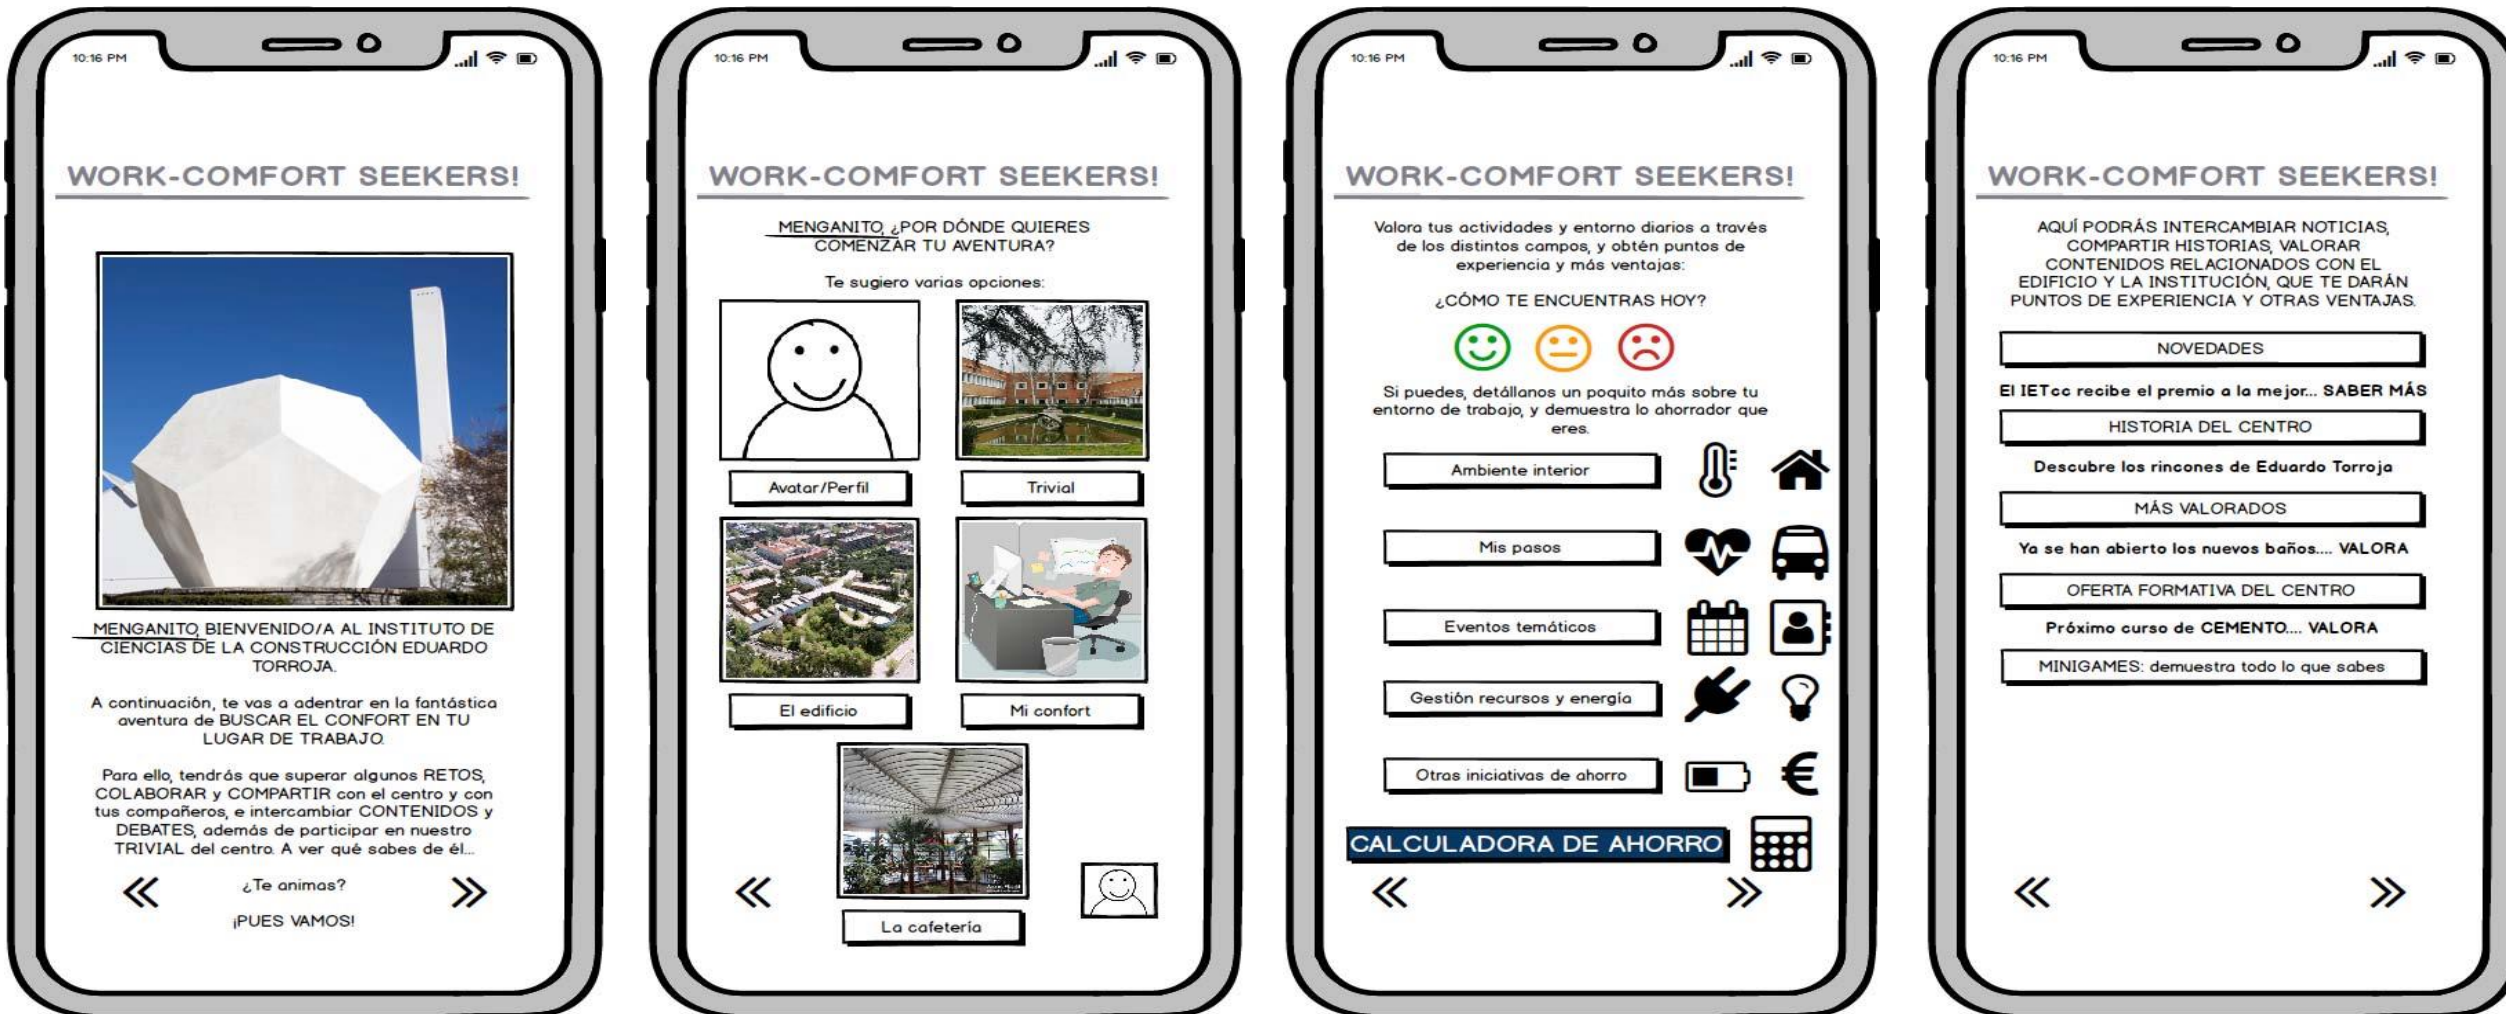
10:16 PM

WORK-COMFORT SEEKERS!

MENGANITO BIENVENIDO/A AL INSTITUTO DE CIENCIAS DE LA CONSTRUCCIÓN EDUARDO TORROJA.

A continuación, te vas a adentrar en la fantástica aventura de BUSCAR EL CONFORT EN TU LUGAR DE TRABAJO.

Para ello, tendrás que superar algunos RETOS, COLABORAR y COMPARTIR con el centro y con tus compañeros, e intercambiar CONTENIDOS y DEBATES, además de participar en nuestro TRIVIAL del centro. A ver qué sabes de él...

«

¿Te animas?

»

¡PUES VAMOS!

10:16 PM

WORK-COMFORT SEEKERS!

MENGANITO ¿POR DÓNDE QUIERES COMENZAR TU AVENTURA?

Te sugiero varias opciones:

Avatar/Perfil

Trivial

El edificio

Mi confort

«

La cafetería

10:16 PM

WORK-COMFORT SEEKERS!

Valora tus actividades y entorno diarios a través de los distintos campos, y obtén puntos de experiencia y más ventajas:

¿CÓMO TE ENCUENTRAS HOY?

Si puedes, detállanos un poquito más sobre tu entorno de trabajo, y demuestra lo ahorrador que eres.

Ambiente interior

Mis pasos

Eventos temáticos

Gestión recursos y energía

Otras iniciativas de ahorro

CALCULADORA DE AHORRO

«

»

10:16 PM

WORK-COMFORT SEEKERS!

AQUÍ PODRÁS INTERCAMBIAR NOTICIAS, COMPARTIR HISTORIAS, VALORAR CONTENIDOS RELACIONADOS CON EL EDIFICIO Y LA INSTITUCIÓN, QUE TE DARÁN PUNTOS DE EXPERIENCIA Y OTRAS VENTAJAS.

NOVEDADES

El IETcc recibe el premio a la mejor... SABER MÁS

HISTORIA DEL CENTRO

Descubre los rincones de Eduardo Torroja

MÁS VALORADOS

Ya se han abierto los nuevos baños.... VALORA

OFERTA FORMATIVA DEL CENTRO

Próximo curso de CEMENTO.... VALORA

MINIGAMES: demuestra todo lo que sabes

«

»